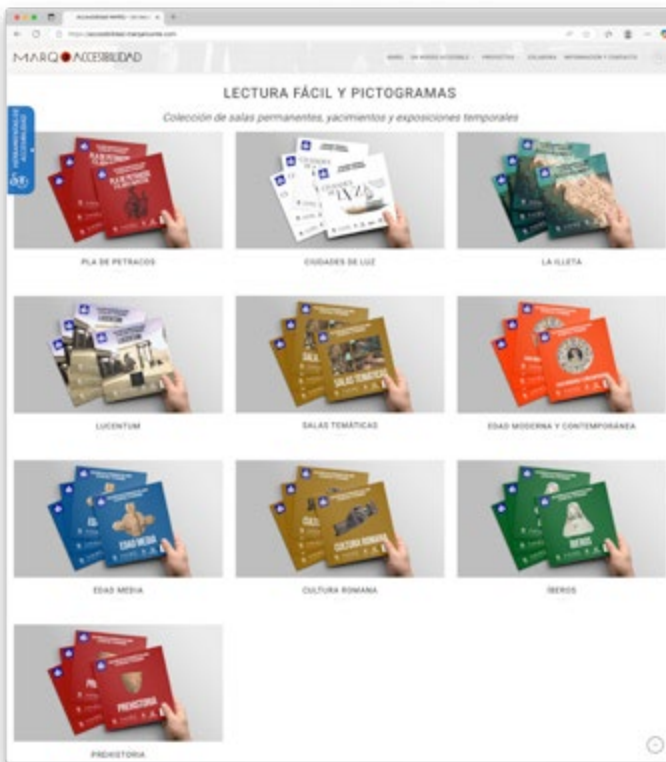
MARQ ACCESIBILIDAD

LECTURA FÁCIL Y PICTOGRAMAS

Colección de salas permanentes, yacimientos y exposiciones temporales

PLA DE PETRACOS

CIUDADES DE LUZ

LA ILLETA

LUCENTUM

SALAS TEMÁTICAS

EDAD MODERNA Y CONTEMPORÁNEA

EDAD MEDIA

CULTURA ROMANA

ÍBEROS

PREHISTORIA